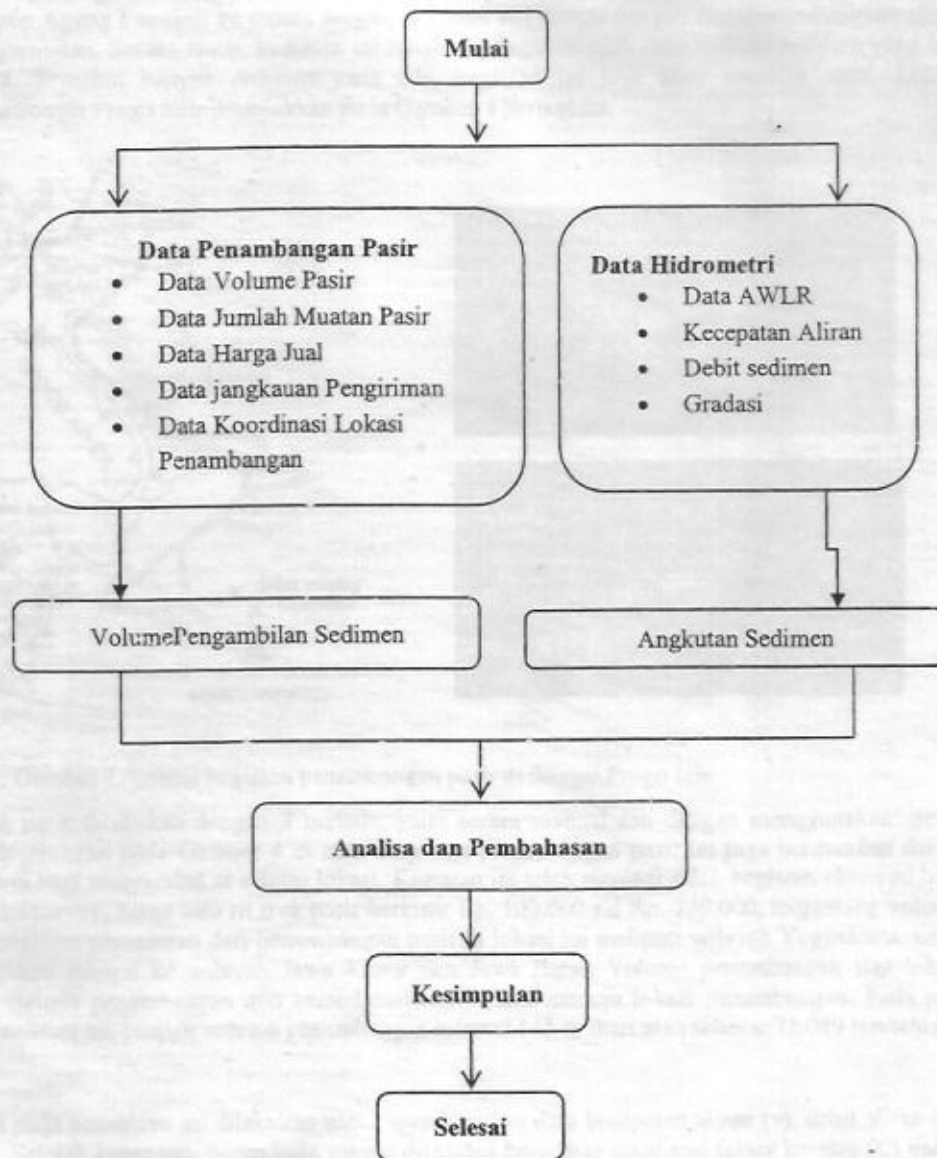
Mulai

Data Penambangan Pasir
- Data Volume Pasir
- Data Jumlah Muatan Pasir
- Data Harga Jual
- Data jangkauan Pengiriman
- Data Koordinasi Lokasi Penambangan

Data Hidrometri
- Data AWLR
- Kecepatan Aliran
- Debit sedimen
- Gradasi

VolumePengambilan Sedimen

Angkutan Sedimen

Analisa dan Pembahasan

Kesimpulan

Selesai